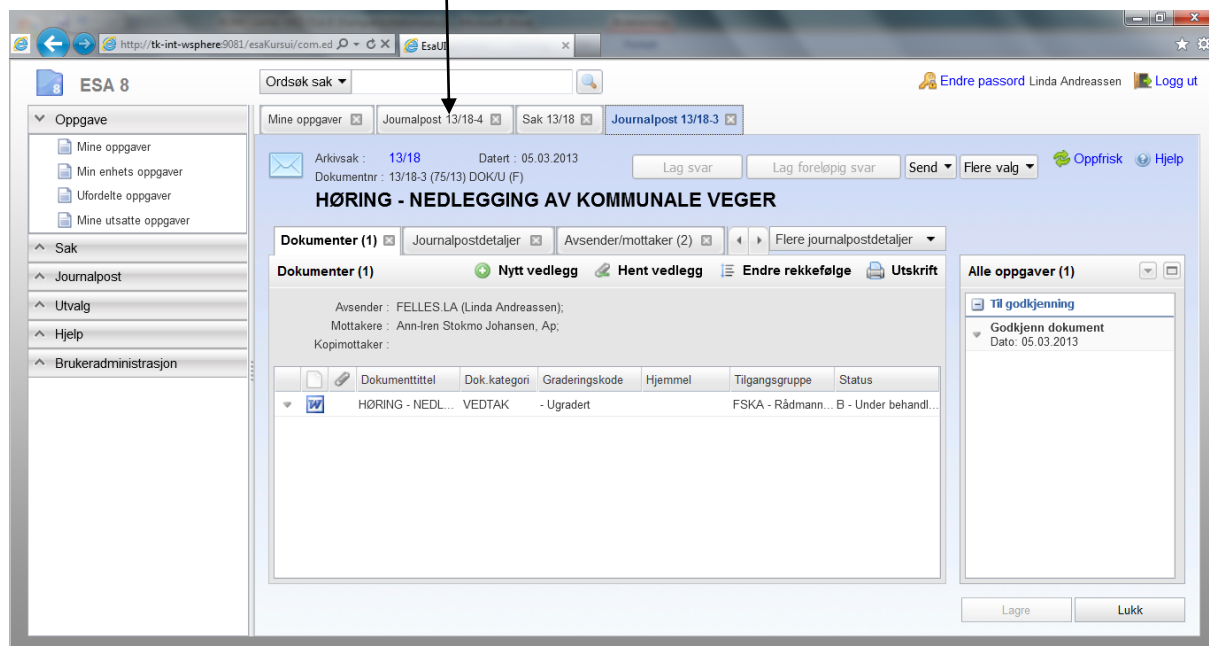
http://tk-int-wsphere:9081/esaKursui/com.ed
EsaUI

ESA 8
Ordsøk sak
Endre passord Linda Andreassen Logg ut

Oppgave
Mine oppgaver
Min enhets oppgaver
Ufordelte oppgaver
Mine utsatte oppgaver
Sak
Journalpost
Utvalg
Hjelp
Brukeradministrasjon

Mine oppgaver
Journalpost 13/18-4
Sak 13/18
Journalpost 13/18-3

Arkivsak : 13/18
Datert : 05.03.2013
Dokumentnr : 13/18-3 (75/13) DOK/U (F)
Lag svar
Lag foreløpig svar
Send
Flere valg
Oppfrisk
Hjelp

HØRING - NEDLEGGING AV KOMMUNALE VEGER

Dokumenter (1)
Journalpostdetaljer
Avsender/mottaker (2)
Flere journalpostdetaljer

Dokumenter (1)
Nytt vedlegg
Hent vedlegg
Endre rekkefølge
Utskrift

Avsender : FELLES.LA (Linda Andreassen);
Mottakere : Ann-Iren Stokmo Johansen, Ap;
Kopimottaker :

| | | Dokumenttittel | Dok.kategori | Graderingskode | Hjemmel | Tilgangsgruppe | Status |
|---|---|---|---|---|---|---|---|
| | W | HØRING - NEDL... | VEDTAK | - Ugradert | | FSKA - Rådmann... | B - Under behandl... |

Alle oppgaver (1)
Til godkjenning
Godkjenn dokument
Dato: 05.03.2013

Lagre
Lukk